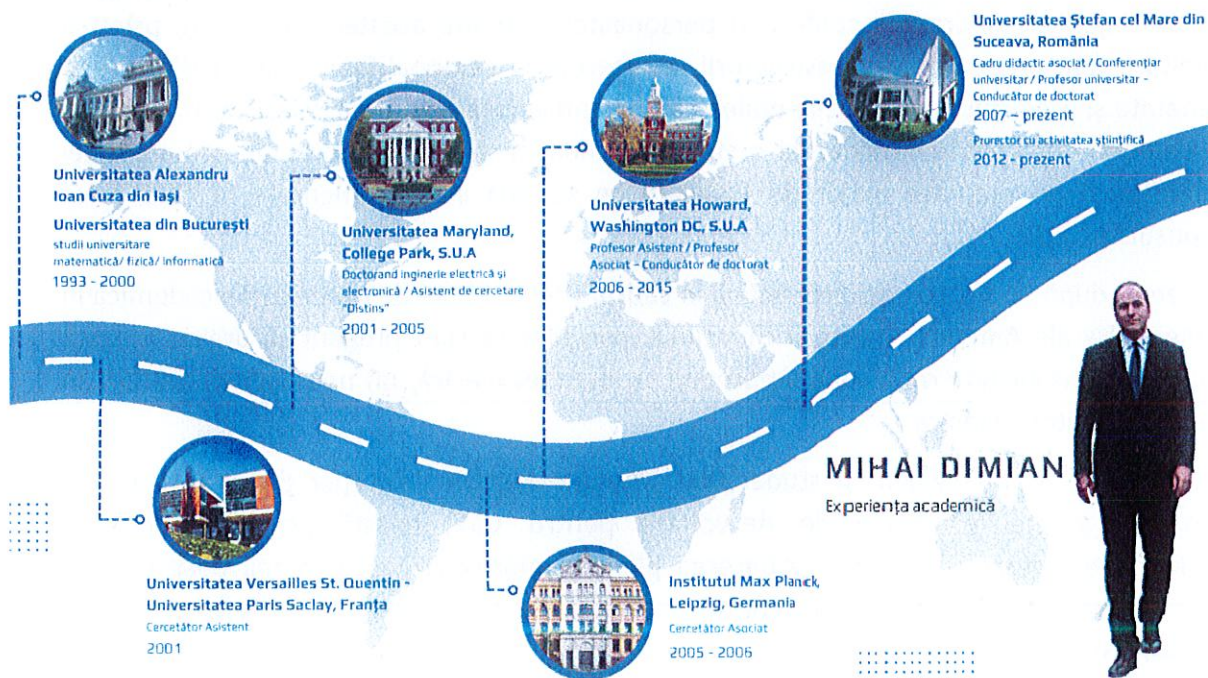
Universitatea Alexandru Ioan Cuza din Iași

Universitatea din București
studii universitare matematică/ fizică/ informatică
1993 - 2000

Universitatea Maryland, College Park, S.U.A
Doctorand inginerie electrică și electronică / Asistent de cercetare "Distins"
2001 - 2005

Universitatea Howard, Washington DC, S.U.A
Profesor Asistent / Profesor Asociat - Conducător de doctorat
2006 - 2015

Universitatea Ștefan cel Mare din Suceava, România
Cadru didactic asociat / Conferențiar universitar / Profesor universitar - Conducător de doctorat
2007 - prezent
Prorector cu activitatea științifică
2012 - prezent

MIHAI DIMIAN
Experiența academică

Universitatea Versailles St. Quentin - Universitatea Paris Saclay, Franța
Cercetător Asistent
2001

Institutul Max Planck, Leipzig, Germania
Cercetător Asociat
2005 - 2006